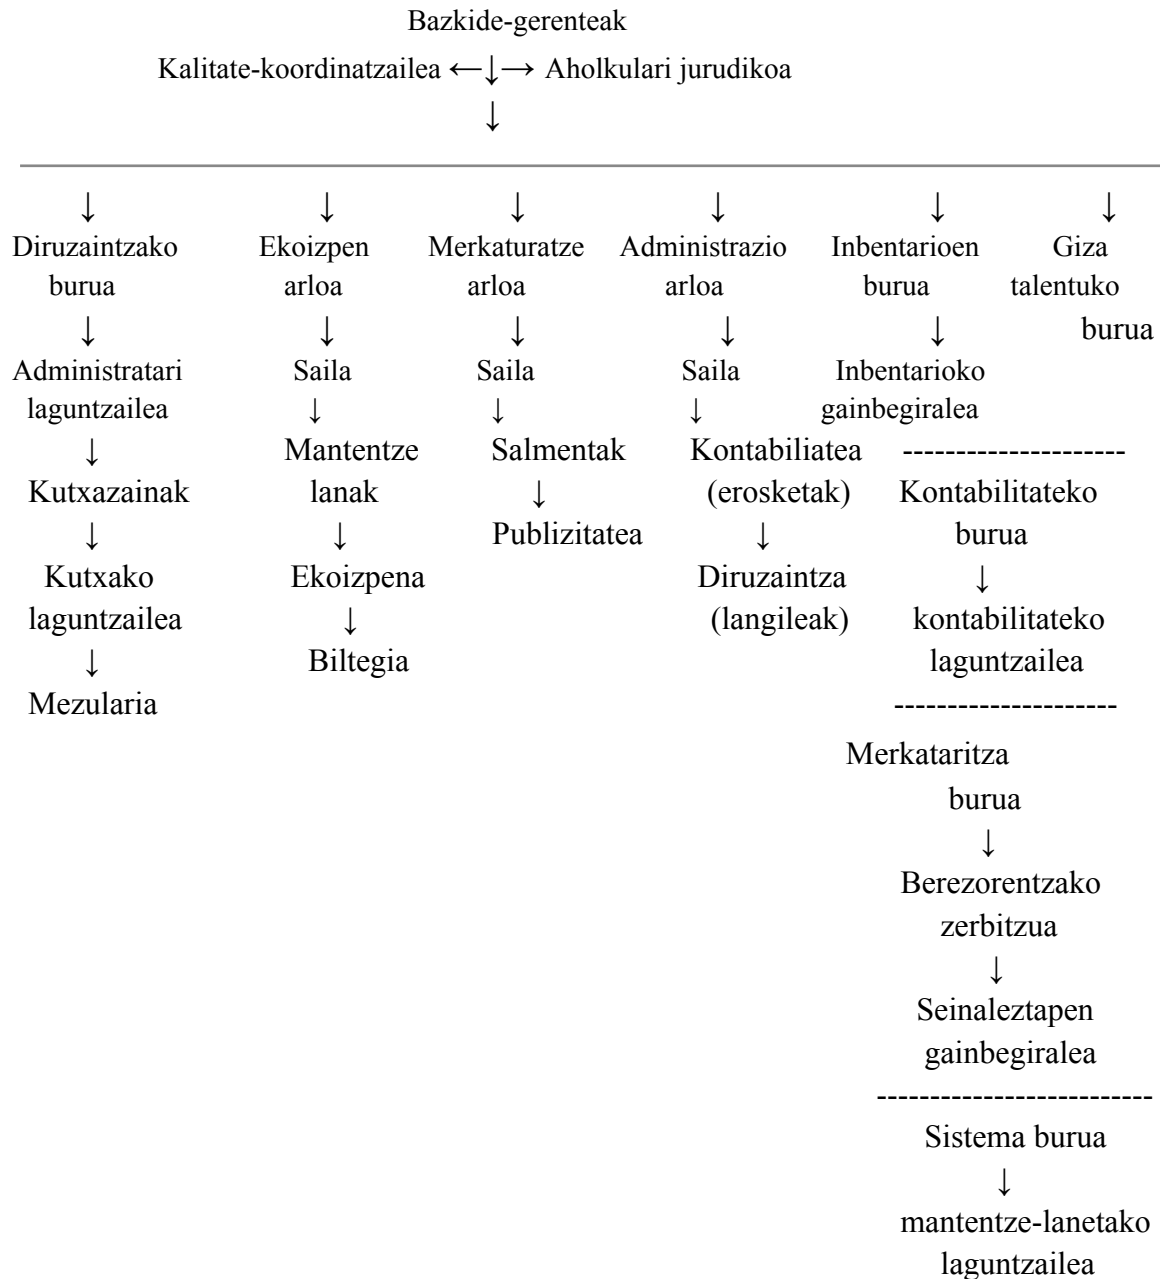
Bazkide-gerenteak

Kalitate-koordinatzailea ←↓→ Aholkulari jurudikoa

↓

↓ Diruzaintzako burua
↓ Administratari laguntzailea
↓ Kutxazainak
↓ Kutxako laguntzailea
↓ Mezularia

↓ Ekoizpen arloa
↓ Saila
↓ Mantentze lanak
↓ Ekoizpena
↓ Biltegia

↓ Merkaturatze arloa
↓ Saila
↓ Salmentak
↓ Publizitatea

↓ Administrazio arloa
↓ Saila
↓ Kontabiliatea (erosketak)
↓ Diruzaintza (langileak)

↓ Inbentarioen burua
↓ Inbentarioko gainbegiralea

---------------------

Kontabilitateko burua
↓ kontabilitateko laguntzailea

---------------------

Merkataritza burua
↓ Berezorentzako zerbitzua
↓ Seinaleztapen gainbegiralea

--------------------------

Sistema burua
↓ mantentze-lanetako laguntzailea

↓ Giza talentuko burua